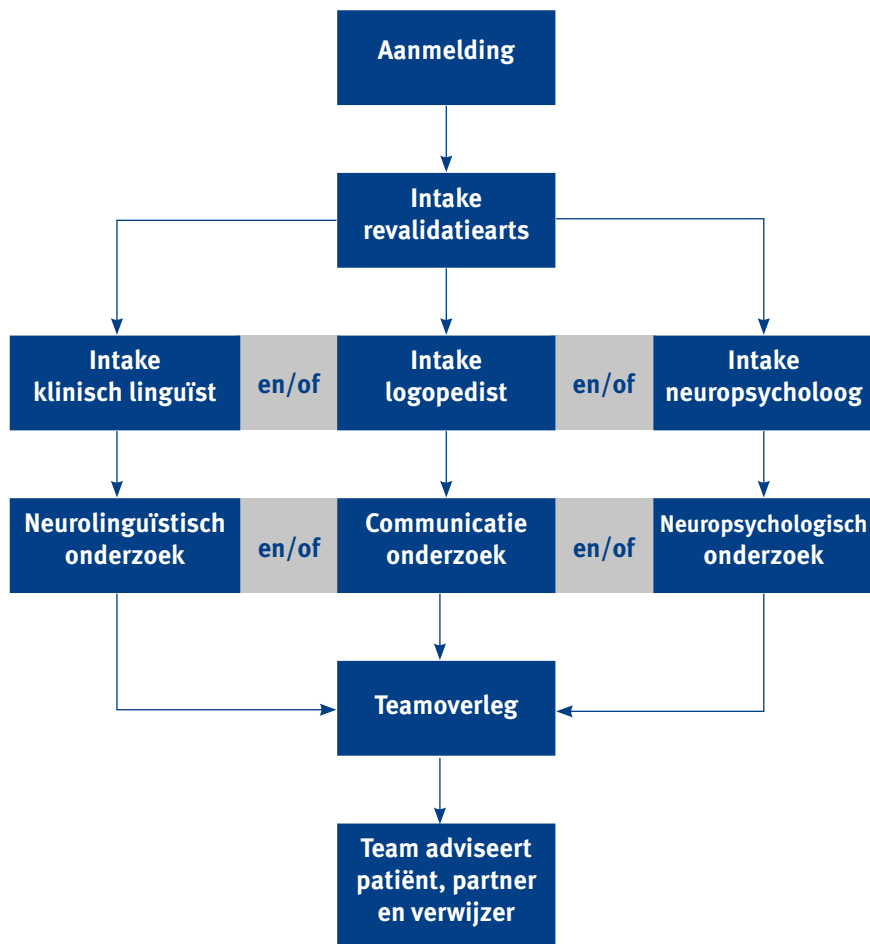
Aanmelding

Intake revalidatiearts

Intake klinisch linguïst

en/of

Intake logopedist

en/of

Intake neuropsycholoog

Neurolinguïstisch onderzoek

en/of

Communicatie onderzoek

en/of

Neuropsychologisch onderzoek

Teamoverleg

Team adviseert patiënt, partner en verwijzer